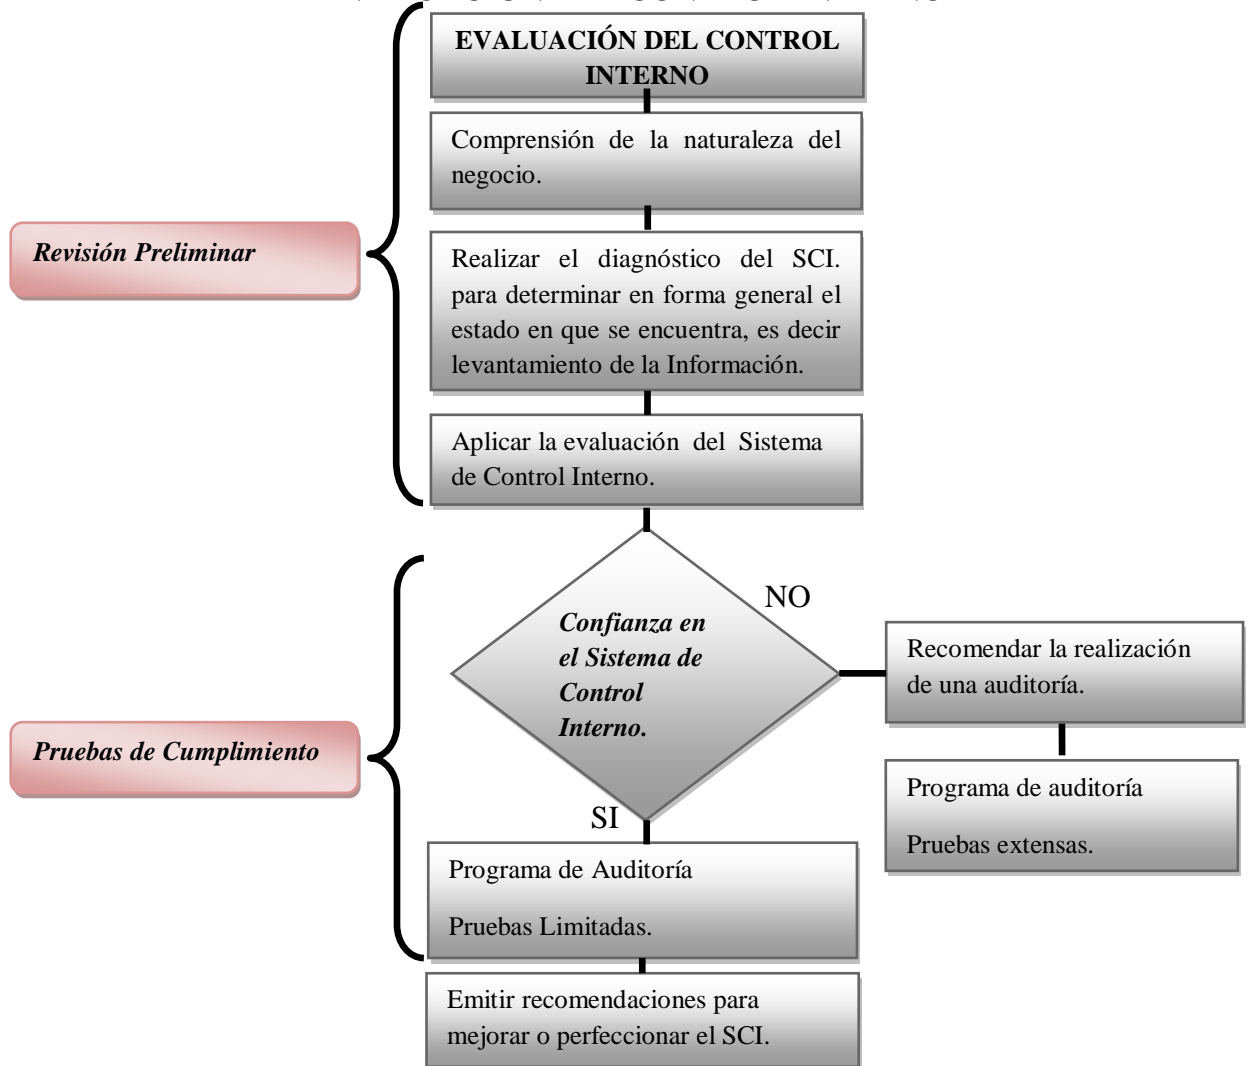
EVALUACIÓN DEL CONTROL INTERNO

Revisión Preliminar

Comprensión de la naturaleza del negocio.

Realizar el diagnóstico del SCI. para determinar en forma general el estado en que se encuentra, es decir levantamiento de la Información.

Aplicar la evaluación del Sistema de Control Interno.

Pruebas de Cumplimiento

Confianza en el Sistema de Control Interno.

NO

Recomendar la realización de una auditoría.

Programa de auditoría

Pruebas extensas.

SI

Programa de Auditoría

Pruebas Limitadas.

Emitir recomendaciones para mejorar o perfeccionar el SCI.